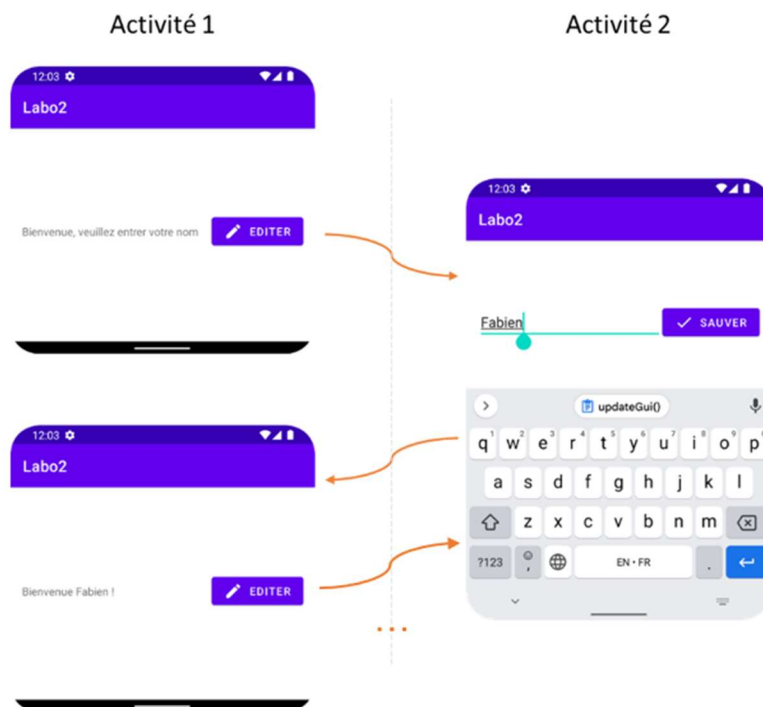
Activité 1

Activité 2

12:03

Labo2

Bienvenue, veuillez entrer votre nom

EDITER

12:03

Labo2

Fabien

SAUVER

updateGui()

q 1 w 2 e 3 r 4 t 5 y 6 u 7 i 8 o 9 p 0

a s d f g h j k l

z x c v b n m

?123 , EN • FR .

12:03

Labo2

Bienvenue Fabien !

EDITER

...